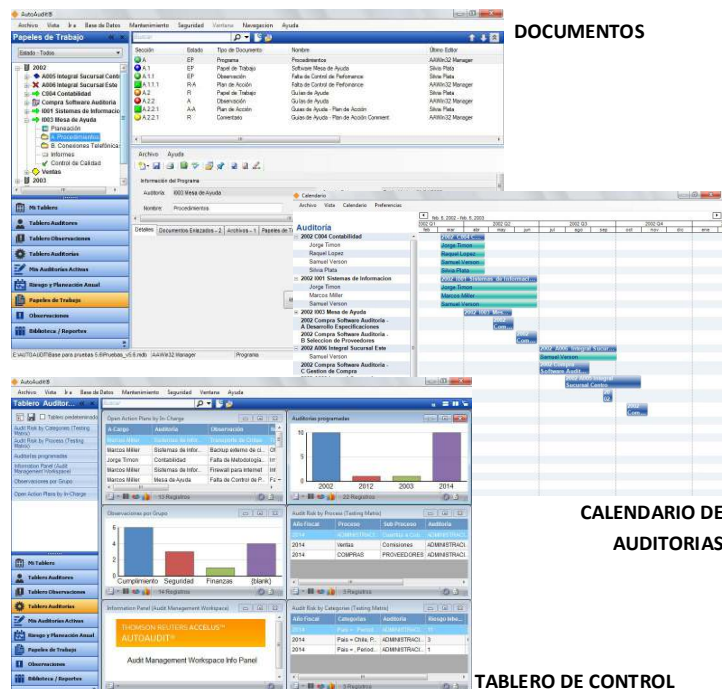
AutoAudit®
Archivo Vista Ir a Base de Datos Mantenimiento Seguridad Ventana Navegacion Ayuda
Papeles de Trabajo
Estado - Todos
2002
A005 Integral Sucursal Centr
A006 Integral Sucursal Este
C004 Contabilidad
Compra Software Auditoria
I001 Sistemas de Informacio
I003 Mesa de Ayuda
Planeación
A Procedimientos
B. Conexiones Telefónica
Informes
Control de Calidad
Ventas
2003
Mi Tablero
Tablero Auditores
Tablero Observaciones
Tablero Auditorías
Mis Auditorías Activas
Riesgo y Planeación Anual
Papeles de Trabajo
Observaciones
Biblioteca / Reportes
E:\AUTOAUDIT\Base para pruebas 5.6\Pruebas_v5.6.mdb AAWin32 Manager Programa

DOCUMENTOS

| Sección | Estado | Tipo de Documento | Nombre | Último Editor |
|---|---|---|---|---|
| A | EP | Programa | Procedimientos | AAWin32 Manager |
| A.1 | EP | Papel de Trabajo | Software Mesa de Ayuda | Silvia Plata |
| A.1.1 | EP | Observación | Falta de Control de Perfomance | Silvia Plata |
| A.1.1.1 | R-A | Plan de Acción | Falta de Control de Perfomance | AAWin32 Manager |
| A.2 | R | Papel de Trabajo | Guías de Ayuda | Silvia Plata |
| A.2.2 | A | Observación | Guías de Ayuda | Silvia Plata |
| A.2.2.1 | A-A | Plan de Acción | Guías de Ayuda - Plan de Acción | AAWin32 Manager |
| A.2.2.1 | R | Comentario | Guías de Ayuda - Plan de Acción Comment | AAWin32 Manager |

Archivo Ayuda
Información del Programa
Auditoría I003 Mesa de Ayuda
Nombre Procedimientos
Detalles Documentos Enlazados - 2 Archivos - 1 Papeles de Tr

Calendario
Archivo Vista Calendario Preferencias
feb. 6, 2002 - feb. 6, 2003
Auditoría
2002 C004 Contabilidad
Jorge Timon
Raquel Lopez
Samuel Verson
Silvia Plata
2002 I001 Sistemas de Informacion
Jorge Timon
Marcos Miller
Samuel Verson
2002 I003 Mesa de Ayuda
2002 Compra Software Auditoría - A Desarrollo Especificaciones
2002 Compra Software Auditoría - B Seleccion de Proveedores
2002 A006 Integral Sucursal Este
Samuel Verson
2002 Compra Software Auditoría - C Gestion de Compra
2002 Q1 2002 Q2 2002 Q3 2002 Q4
feb mar abr may jun jul ago sep oct nov dic ene
2002 C004 Contabilidad
Jorge Timon
Raquel Lopez
Samuel Verson
Silvia Plata
2002 I001 Sistemas de Informacion
Jorge Timon
Marcos Miller
Samuel Verson
2002 I003 Mes...
Com...
Com...
2002 A006 Integral Sucur...
Samuel Verson
Software Audit...
Sucursal Centro
Com...

CALENDARIO DE AUDITORIAS

AutoAudit®
Archivo Vista Ir a Base de Datos Mantenimiento Seguridad Ventana Ayuda
Tablero Auditor...
Tablero predeterminado
Audit Risk by Categories (Testing Matrix)
Audit Risk by Process (Testing Matrix)
Auditorías programadas
Information Panel (Audit Management Workspace)
Observaciones por Grupo
Open Action Plans by In-Charge
Mi Tablero
Tablero Auditores
Tablero Observaciones
Tablero Auditorías
Mis Auditorías Activas
Riesgo y Planeación Anual
Papeles de Trabajo
Observaciones
Biblioteca / Reportes

Open Action Plans by In-Charge
| A Cargo | Auditoría | Observación | |
|---|---|---|---|
| Marcos Miller | Sistemas de Infor... | Transporte de Cinta | |
| Marcos Miller | Sistemas de Infor... | Backup externo de ci... | Cl |
| Jorge Timon | Contabilidad | Falta de Metodología... | Int |
| Marcos Miller | Sistemas de Infor... | Firewall para Internet | Int |
| Marcos Miller | Mesa de Ayuda | Falta de Control de P... | Fa |
13 Registros

Auditorías programadas
10
5
0
2002 2012 2003 2014
22 Registros

Observaciones por Grupo
5
4
3
2
1
0
Cumplimiento Seguridad Finanzas (blank)
14 Registros

Audit Risk by Process (Testing Matrix)
| Año Fiscal | Proceso | Sub Proceso | Auditoría |
|---|---|---|---|
| 2014 | ADMINISTRACI... | Gestión a Cob... | ADMINISTRACI... |
| 2014 | Ventas | Comisiones | ADMINISTRACI... |
| 2014 | COMPRAS | PROVEEDORES | ADMINISTRACI... |
5 Registros

Information Panel (Audit Management Workspace)
THOMSON REUTERS ACCELUS™
AUTOAUDIT™
Audit Management Workspace Info Panel

Audit Risk by Categories (Testing Matrix)
| Año Fiscal | Categoría | Auditoría | Riesgo Inhe... |
|---|---|---|---|
| 2014 | País - ... Period... | ADMINISTRACI... | |
| 2014 | País » Chile, P... | ADMINISTRACI... | 3 |
| 2014 | País » _Period... | ADMINISTRACI... | 1 |
3 Registros

TABLERO DE CONTROL